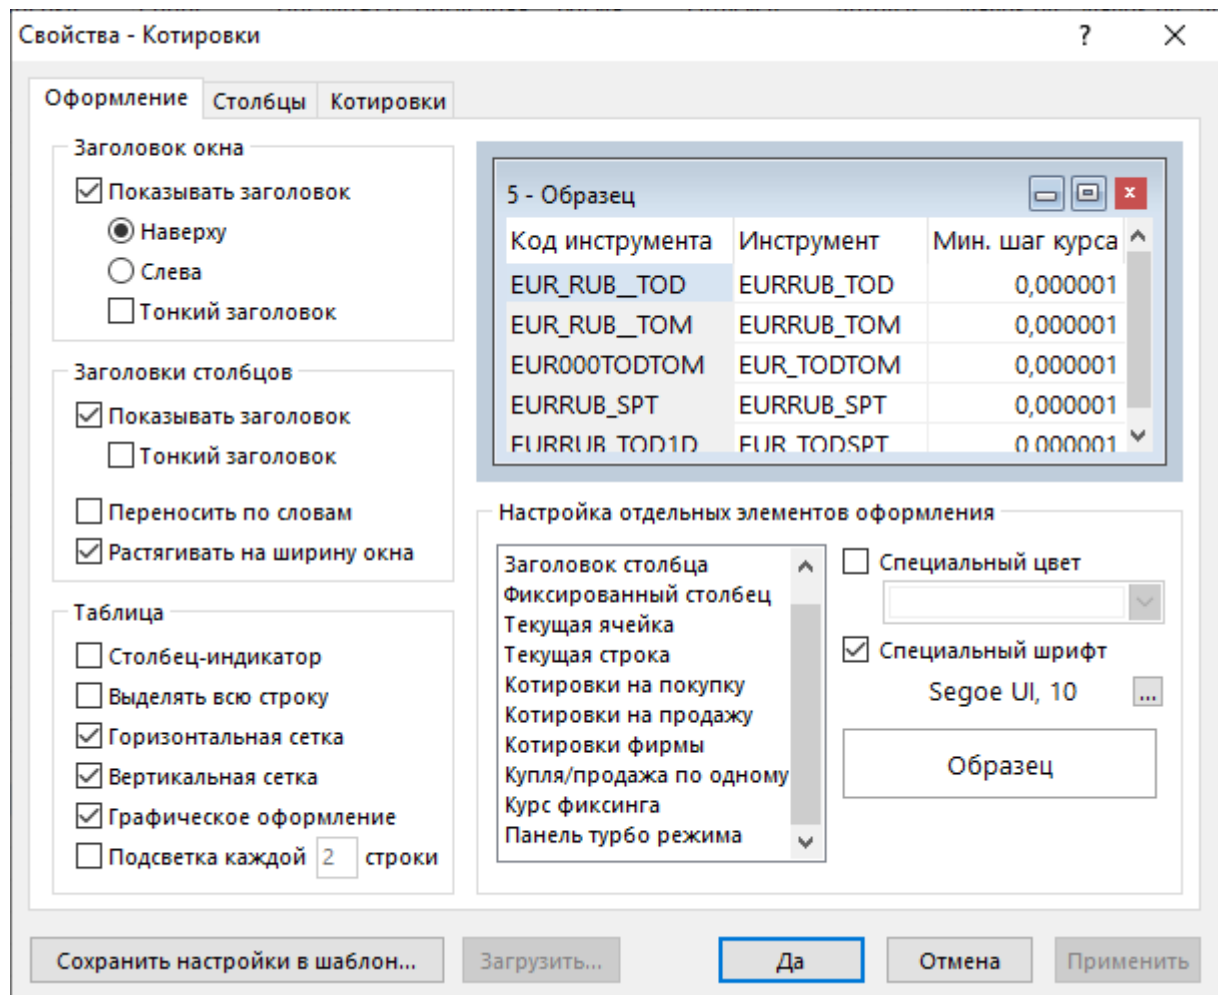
Свойства - Котировки
?
✕

Оформление | Столбцы | Котировки

Заголовок окна
Показывать заголовок
Наверху
Слева
Тонкий заголовок

Заголовки столбцов
Показывать заголовок
Тонкий заголовок

Переносить по словам
Растягивать на ширину окна

Таблица
Столбец-индикатор
Выделять всю строку
Горизонтальная сетка
Вертикальная сетка
Графическое оформление
Подсветка каждой 2 строки

5 - Образец

| Код инструмента | Инструмент | Мин. шаг курса |
|---|---|---|
| EUR_RUB__TOD | EURRUB_TOD | 0,000001 |
| EUR_RUB__TOM | EURRUB_TOM | 0,000001 |
| EUR000TODTOM | EUR_TODTOM | 0,000001 |
| EURRUB_SPT | EURRUB_SPT | 0,000001 |
| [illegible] | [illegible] | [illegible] |

Настройка отдельных элементов оформления
Заголовок столбца
Фиксированный столбец
Текущая ячейка
Текущая строка
Котировки на покупку
Котировки на продажу
Котировки фирмы
Купля/продажа по одному
Курс фиксинга
Панель турбо режима

Специальный цвет
Специальный шрифт
Segoe UI, 10
...
Образец

Сохранить настройки в шаблон...
Загрузить...
Да
Отмена
Применить